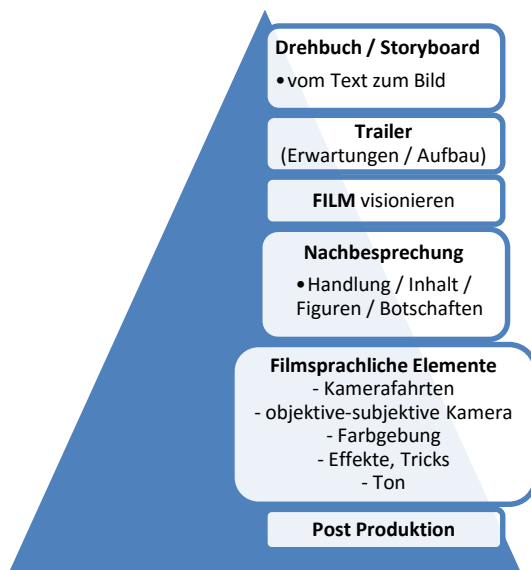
**Drehbuch / Storyboard**
• vom Text zum Bild

**Trailer**
(Erwartungen / Aufbau)

**FILM** visionieren

**Nachbesprechung**
• Handlung / Inhalt / Figuren / Botschaften

**Filmsprachliche Elemente**
- Kamerafahrten
- objektive-subjektive Kamera
- Farbgebung
- Effekte, Tricks
- Ton

**Post Produktion**